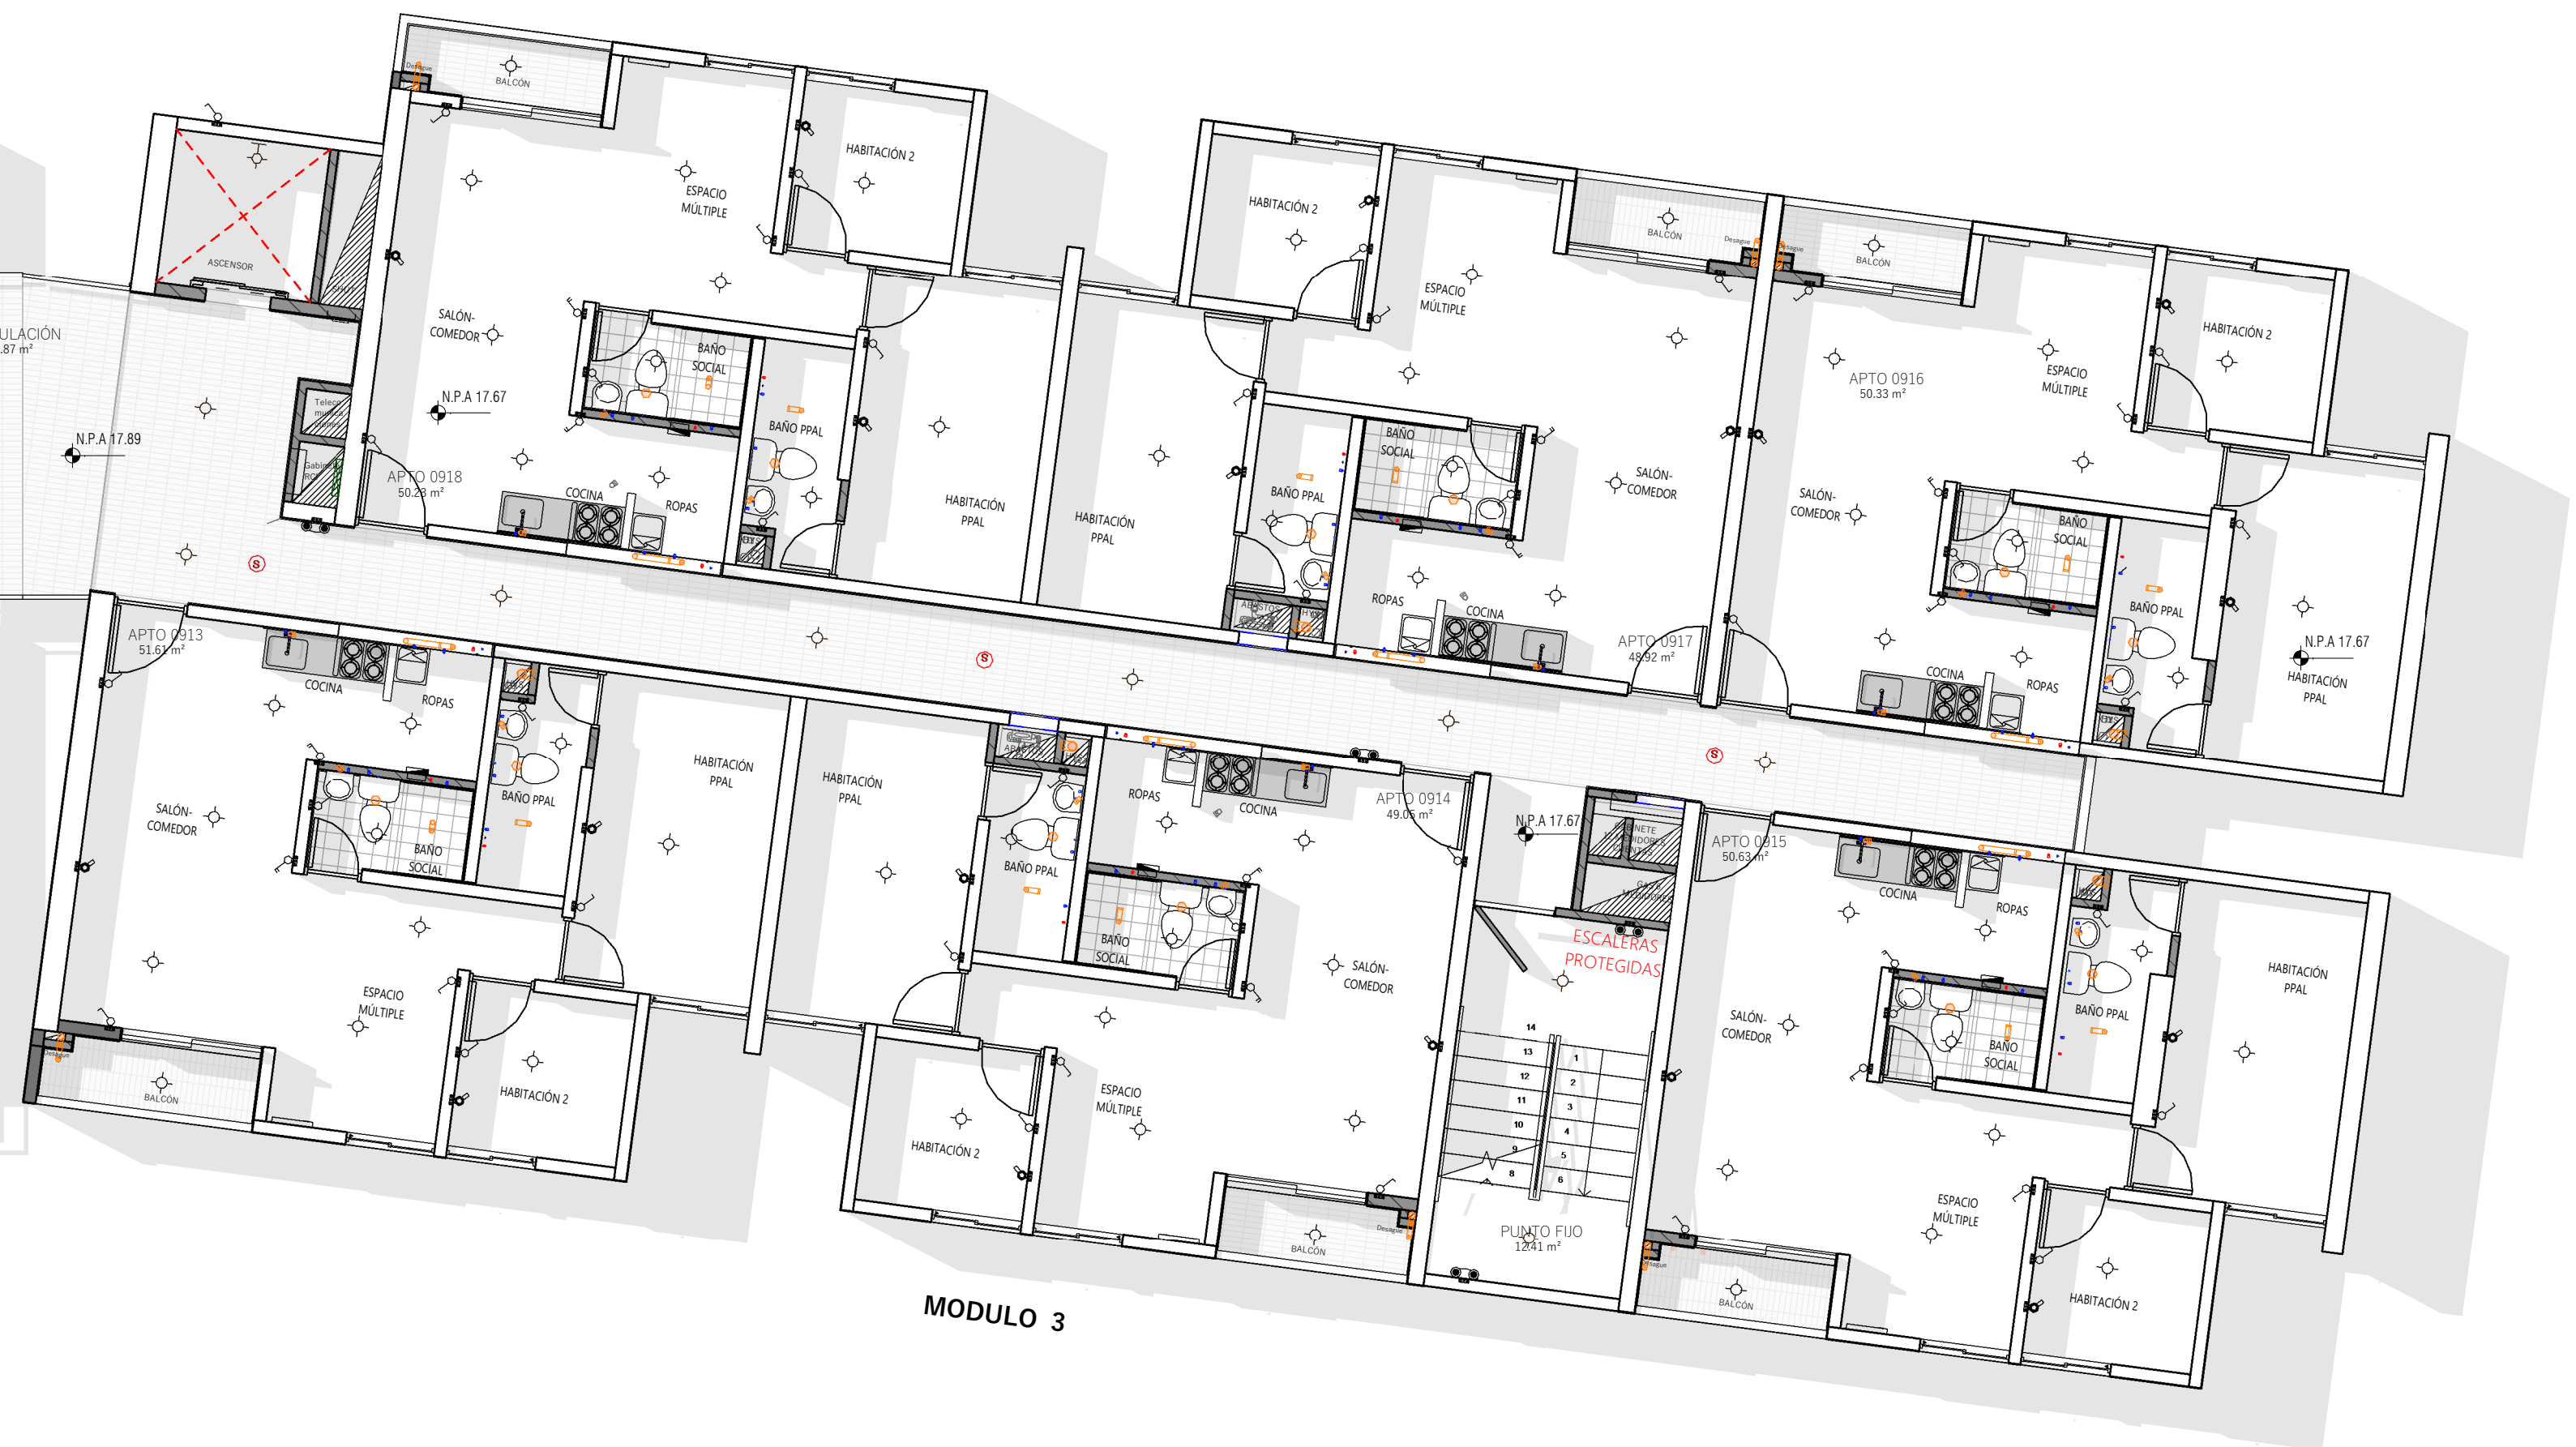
BALCÓN
Desagüe
HABITACIÓN 2
ESPACIO MÚLTIPLE
ASCENSOR
SALÓN-COMEDOR
BAÑO SOCIAL
N.P.A 17.67
BAÑO PPAL
ULACIÓN
.87 m²
N.P.A 17.89
APTO 0918
50.28 m²
COCINA
ROPAS
HABITACIÓN PPAL
HABITACIÓN PPAL
HABITACIÓN 2
ESPACIO MÚLTIPLE
BALCÓN
Desagüe
BALCÓN
Desagüe
HABITACIÓN 2
APTO 0916
50.33 m²
ESPACIO MÚLTIPLE
BAÑO SOCIAL
BAÑO PPAL
SALÓN-COMEDOR
SALÓN-COMEDOR
BAÑO SOCIAL
ROPAS
COCINA
APTO 0917
48.92 m²
BAÑO PPAL
N.P.A 17.67
HABITACIÓN PPAL
COCINA
ROPAS
APTO 0913
51.61 m²
COCINA
ROPAS
HABITACIÓN PPAL
HABITACIÓN PPAL
BAÑO PPAL
SALÓN-COMEDOR
BAÑO SOCIAL
ROPAS
COCINA
APTO 0914
49.05 m²
BAÑO PPAL
N.P.A 17.67
APTO 0915
50.63 m²
COCINA
ROPAS
HABITACIÓN PPAL
BAÑO SOCIAL
ESCALERAS PROTEGIDAS
SALÓN-COMEDOR
SALÓN-COMEDOR
BAÑO PPAL
BAÑO SOCIAL
ESPACIO MÚLTIPLE
HABITACIÓN 2
BALCÓN
Desagüe
ESPACIO MÚLTIPLE
HABITACIÓN 2
14
13
12
11
10
9
8
1
2
3
4
5
6
PUNTO FIJO
12.41 m²
BALCÓN
Desagüe
ESPACIO MÚLTIPLE
BALCÓN
Desagüe
HABITACIÓN 2
MODULO 3